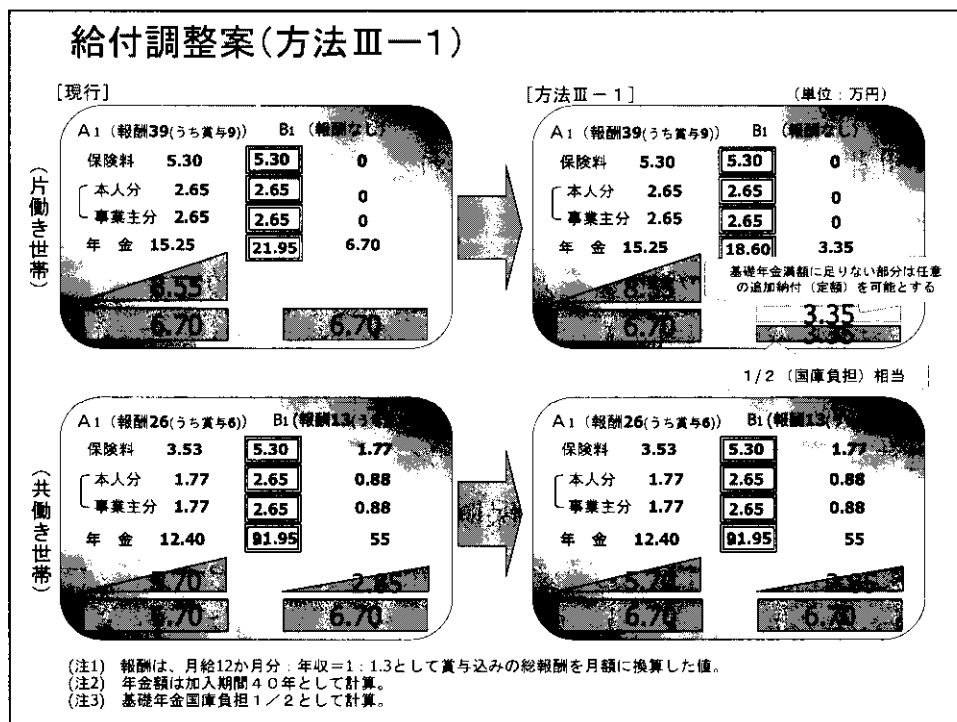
給付調整案(方法Ⅲ—1)

[現行]

(片働き世帯)

A1(報酬39(うち賞与9))　B1(報酬なし)

保険料　5.30　5.30　0

本人分　2.65　2.65　0

事業主分　2.65　2.65　0

年金　15.25　21.95　6.70

8.55

6.70　6.70

[方法Ⅲ－1]　(単位:万円)

A1(報酬39(うち賞与9))　B1(報酬なし)

保険料　5.30　5.30　0

本人分　2.65　2.65　0

事業主分　2.65　2.65　0

年金　15.25　18.60　3.35

基礎年金満額に足りない部分は任意の追加納付(定額)を可能とする

8.55

6.70　3.35　3.35

1/2(国庫負担)相当

(共働き世帯)

A1(報酬26(うち賞与6))　B1(報酬13([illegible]))

保険料　3.53　5.30　1.77

本人分　1.77　2.65　0.88

事業主分　1.77　2.65　0.88

年金　12.40　21.95　55

5.70　2.85

6.70　6.70

A1(報酬26(うち賞与6))　B1(報酬13([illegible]))

保険料　3.53　5.30　1.77

本人分　1.77　2.65　0.88

事業主分　1.77　2.65　0.88

年金　12.40　21.95　55

5.70　2.85

6.70　6.70

(注1)　報酬は、月給12か月分:年収=1:1.3として賞与込みの総報酬を月額に換算した値。
(注2)　年金額は加入期間40年として計算。
(注3)　基礎年金国庫負担1/2として計算。